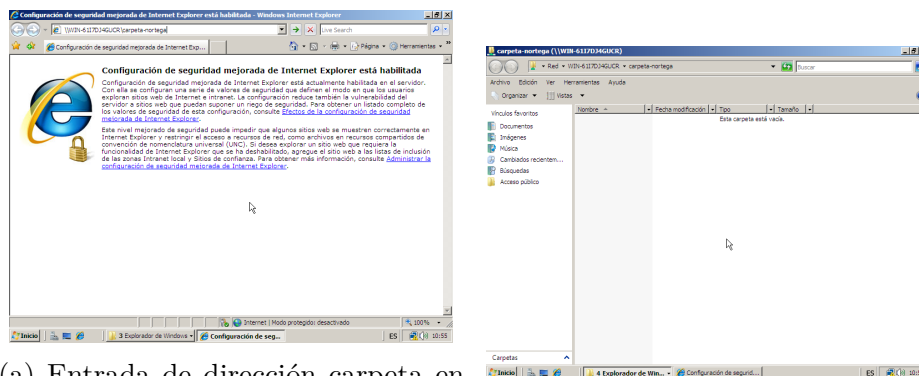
Configuración de seguridad mejorada de Internet Explorer está habilitada - Windows Internet Explorer

\\WIN-6I17DJ4GUCR\carpeta-nortega

Live Search

Configuración de seguridad mejorada de Internet Exp...

Página ▾ Herramientas ▾

Configuración de seguridad mejorada de Internet Explorer está habilitada

Configuración de seguridad mejorada de Internet Explorer está actualmente habilitada en el servidor. Con ella se configuran una serie de valores de seguridad que definen el modo en que los usuarios exploran sitios web de Internet e intranet. La configuración reduce también la vulnerabilidad del servidor a sitios web que puedan suponer un riesgo de seguridad. Para obtener un listado completo de los valores de seguridad de esta configuración, consulte Efectos de la configuración de seguridad mejorada de Internet Explorer.

Este nivel mejorado de seguridad puede impedir que algunos sitios web se muestren correctamente en Internet Explorer y restringir el acceso a recursos de red, como archivos en recursos compartidos de convención de nomenclatura universal (UNC). Si desea explorar un sitio web que requiera la funcionalidad de Internet Explorer que se ha deshabilitado, agregue el sitio web a las listas de inclusión de las zonas Intranet local y Sitios de confianza. Para obtener más información, consulte Administrar la configuración de seguridad mejorada de Internet Explorer.

Internet | Modo protegido: desactivado

100%

Inicio

3 Explorador de Windows

Configuración de seg...

ES

10:55

(a) Entrada de dirección carpeta en

carpeta-nortega (\\WIN-6I17DJ4GUCR)

Red ▾ WIN-6I17DJ4GUCR ▾ carpeta-nortega

Buscar

Archivo Edición Ver Herramientas Ayuda

Organizar ▾ Vistas ▾

Vínculos favoritos

Documentos

Imágenes

Música

Cambiados recientem...

Búsquedas

Acceso público

Nombre

Fecha modificación

Tipo

Tamaño

Esta carpeta está vacía.

Carpetas

Inicio

4 Explorador de Win...

Configuración de segurid...

ES

10:5